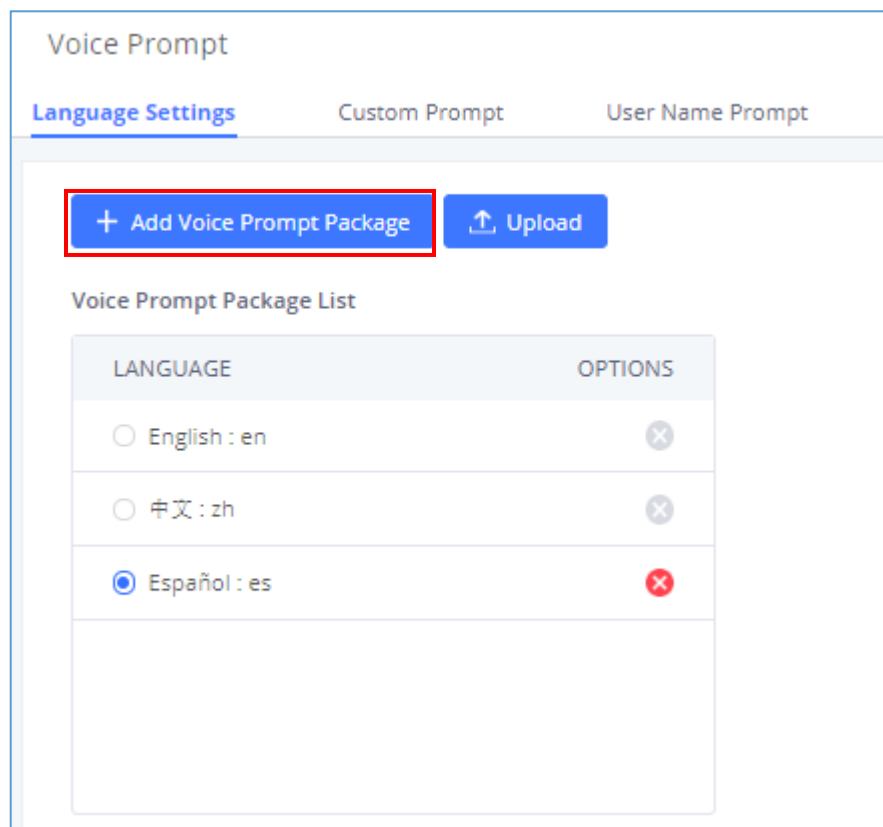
Voice Prompt

Language Settings Custom Prompt User Name Prompt

+ Add Voice Prompt Package

Upload

Voice Prompt Package List

| LANGUAGE | OPTIONS |
|---|---|
| English : en | |
| 中文 : zh | |
| Español : es | |